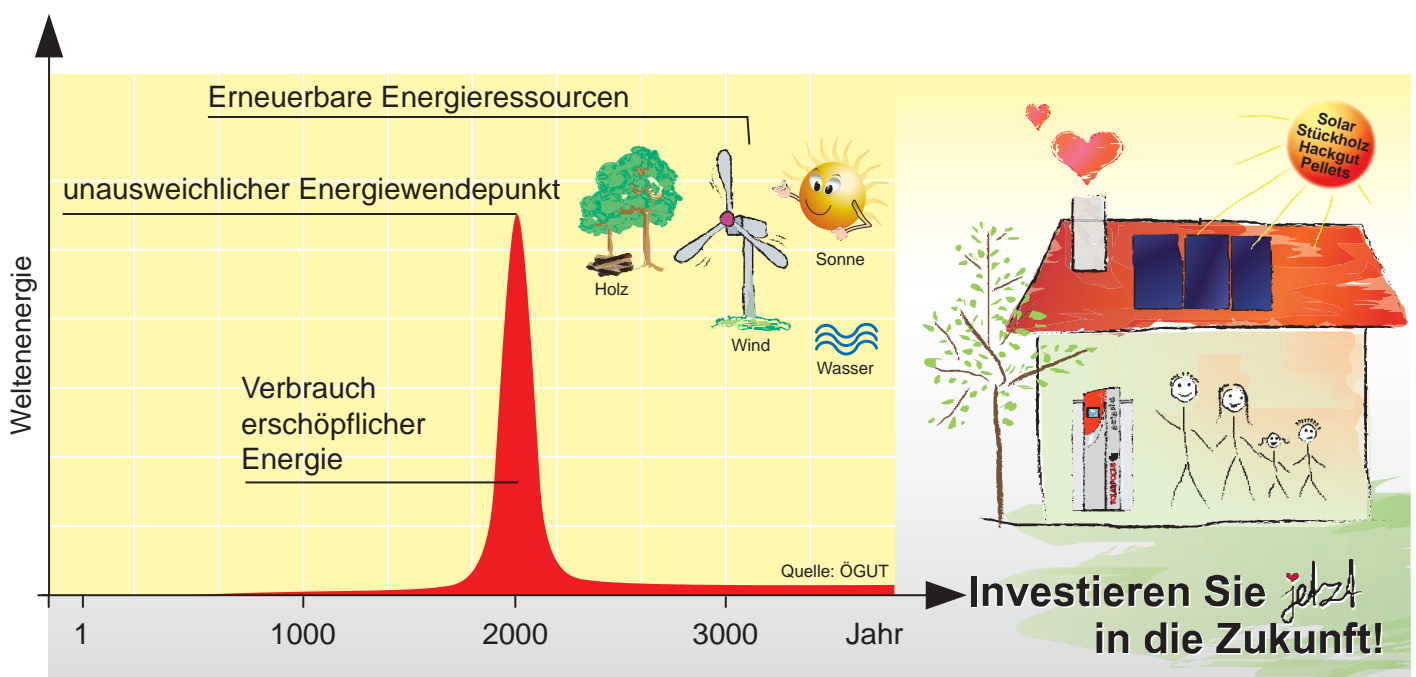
Erneuerbare Energieressourcen

unausweichlicher Energiewendepunkt

Holz

Wind

Sonne

Wasser

Verbrauch erschöpflicher Energie

Weltenenergie

Quelle: ÖGUT

1

1000

2000

3000

Jahr

Solar
Stückholz
Hackgut
Pellets

Investieren Sie jetzt in die Zukunft!